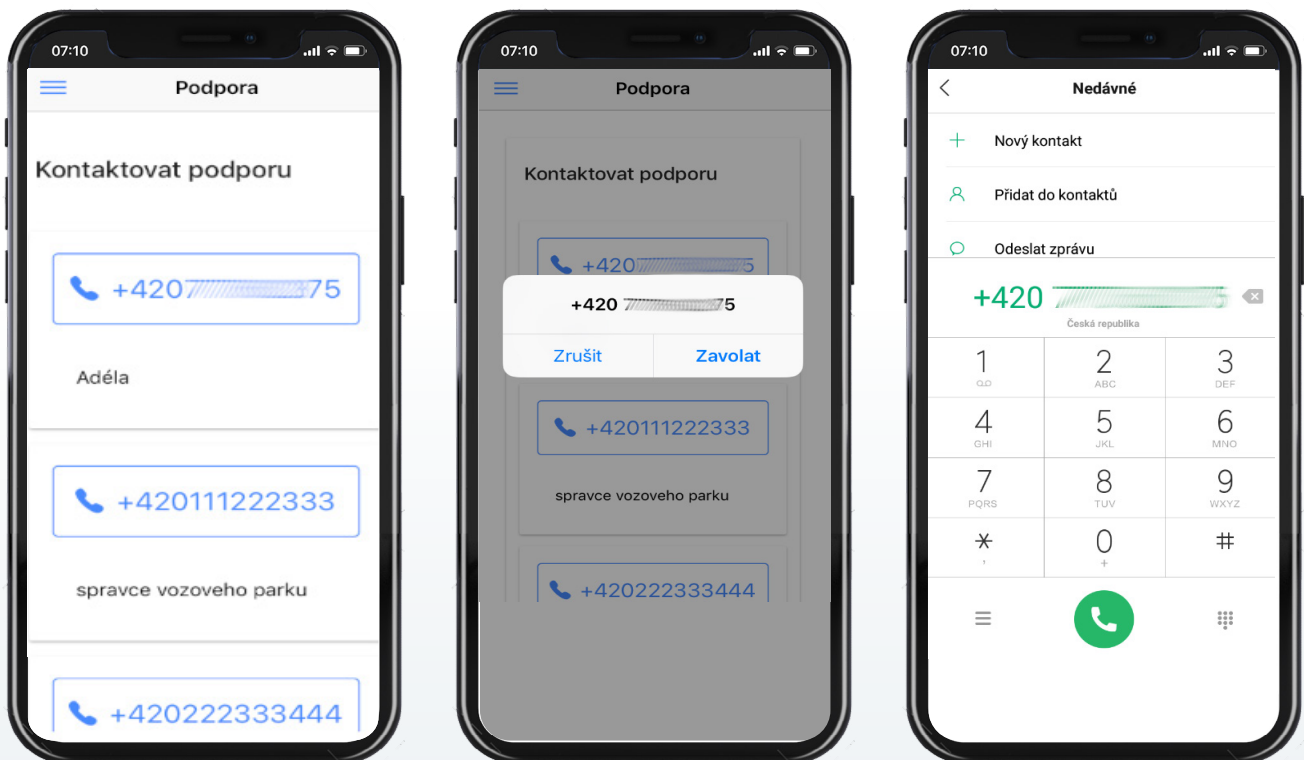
07:10

Podpora

Kontaktovat podporu

+4207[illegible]75

Adéla

+420111222333

spravce vozoveho parku

+420222333444

07:10

Podpora

Kontaktovat podporu

+420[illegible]5

+420 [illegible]5

Zrušit

Zavolat

+420111222333

spravce vozoveho parku

+420222333444

07:10

Nedávné

Nový kontakt

Přidat do kontaktů

Odeslat zprávu

+420 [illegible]

Česká republika

1
2 ABC
3 DEF
4 GHI
5 JKL
6 MNO
7 PQRS
8 TUV
9 WXYZ
$*$
0 +
#